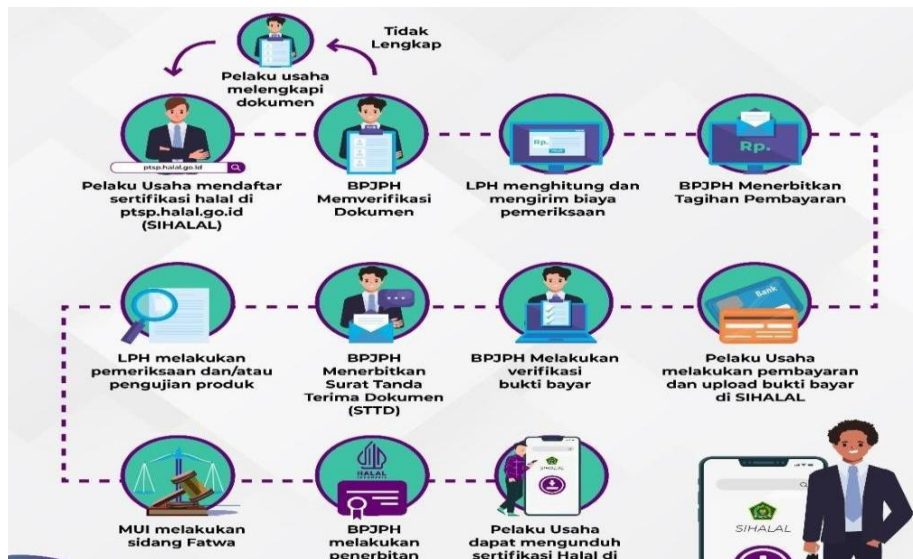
Tidak Lengkap

Pelaku usaha melengkapi dokumen

ptsp.halal.go.id

Pelaku Usaha mendaftar sertifikasi halal di ptsp.halal.go.id (SIHALAL)

BPJPH Memverifikasi Dokumen

Rp.

LPH menghitung dan mengirim biaya pemeriksaan

Rp.

BPJPH Menerbitkan Tagihan Pembayaran

LPH melakukan pemeriksaan dan/atau pengujian produk

BPJPH Menerbitkan Surat Tanda Terima Dokumen (STTD)

BPJPH Melakukan verifikasi bukti bayar

Bank

Pelaku Usaha melakukan pembayaran dan upload bukti bayar di SIHALAL

MUI melakukan sidang Fatwa

HALAL INDONESIA

BPJPH melakukan penerbitan

SIHALAL

Pelaku Usaha dapat mengunduh sertifikasi Halal di

SIHALAL